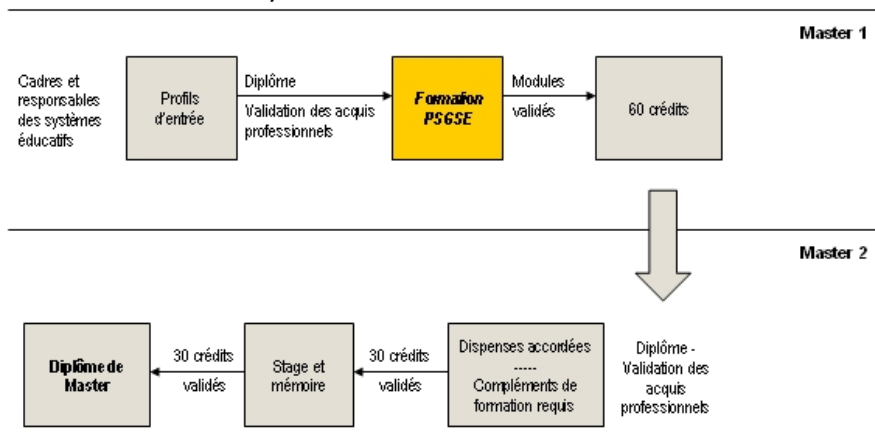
Master 1

Cadres et responsables des systèmes éducatifs

Profils d'entrée

Diplôme

Validation des acquis professionnels

Formation PSGSE

Modules

validés

60 crédits

Master 2

Diplôme de Master

30 crédits

validés

Stage et mémoire

30 crédits

validés

Dispenses accordées
-----
Compléments de formation requis

Diplôme - Validation des acquis professionnels